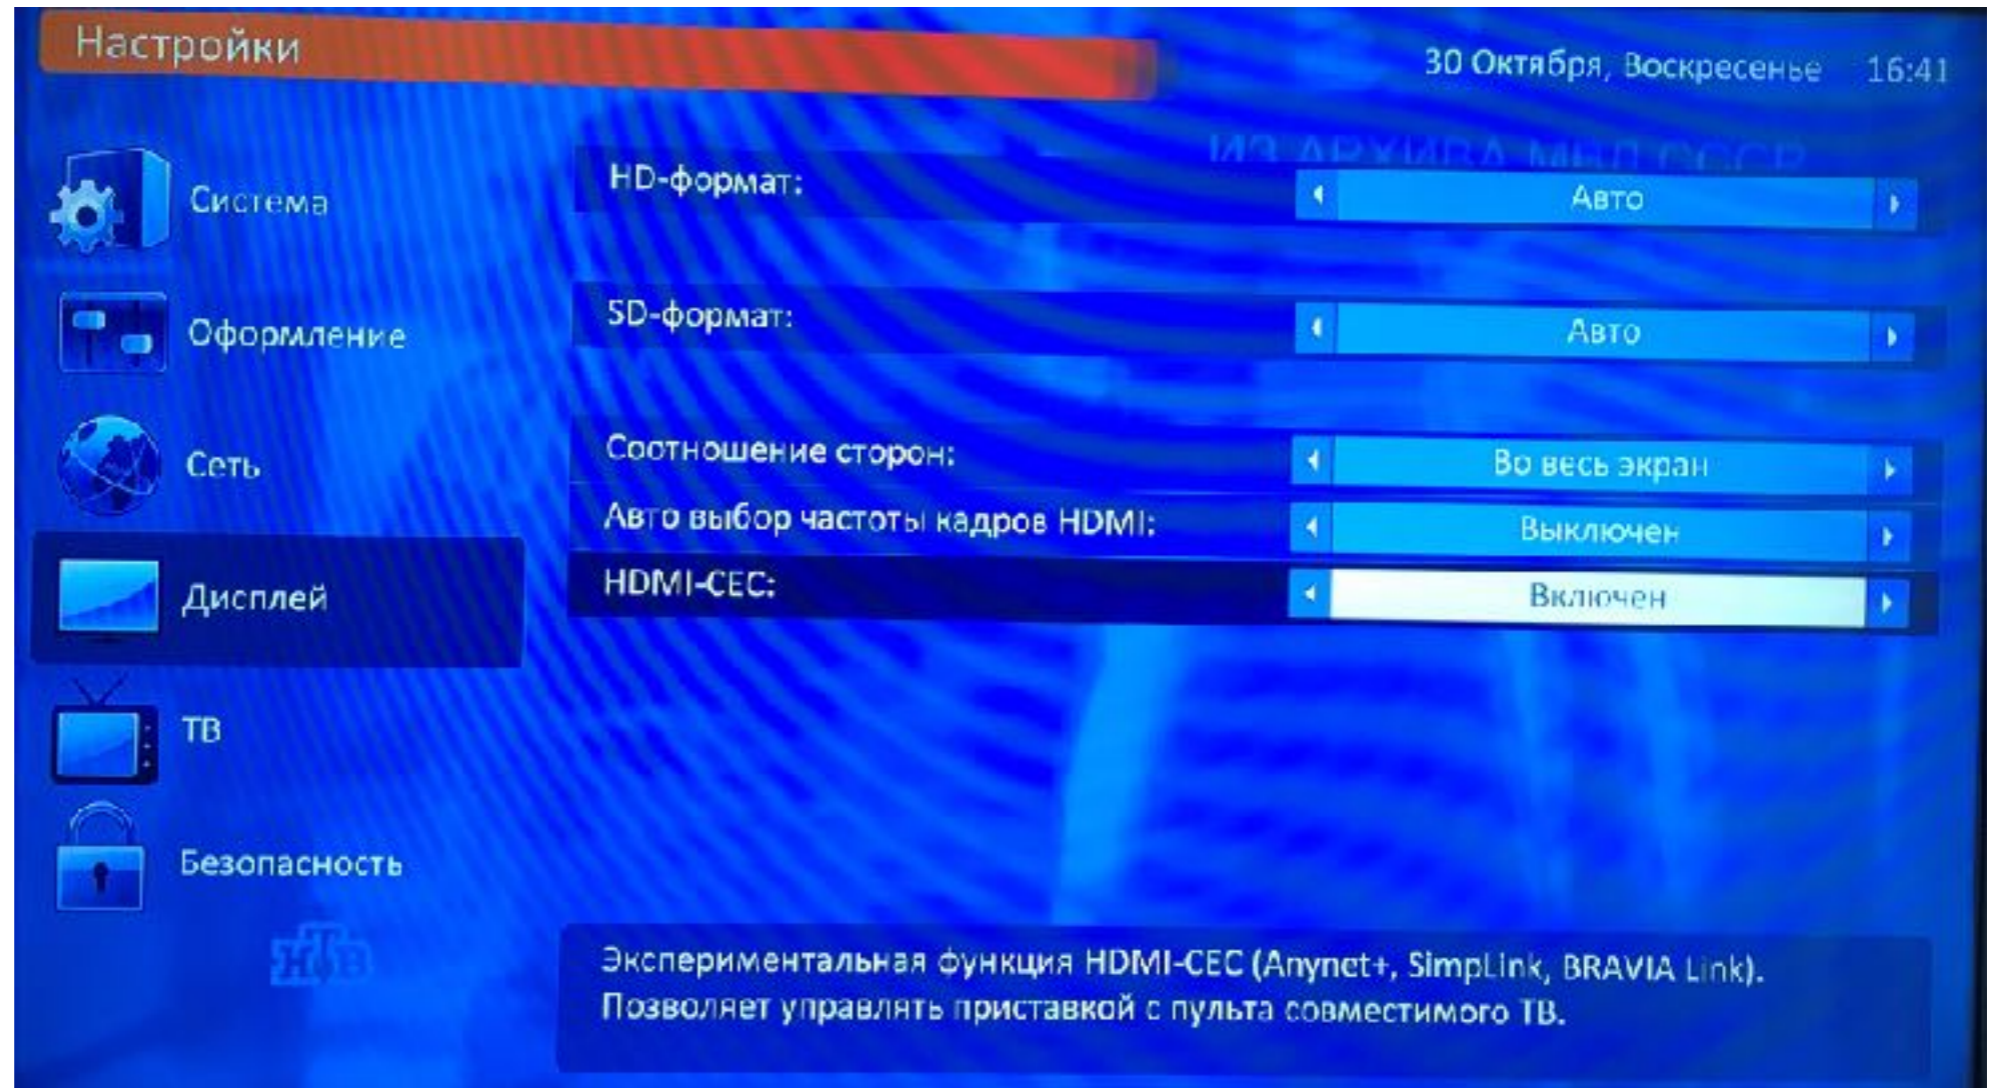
Настройки

30 Октября, Воскресенье 16:41

ИЗ АРХИВА МВД СССР

Система

Оформление

Сеть

Дисплей

ТВ

Безопасность

НТВ

HD-формат: Авто

SD-формат: Авто

Соотношение сторон: Во весь экран

Авто выбор частоты кадров HDMI: Выключен

HDMI-CEC: Включен

Экспериментальная функция HDMI-CEC (Anynet+, SimpLink, BRAVIA Link). Позволяет управлять приставкой с пульта совместимого ТВ.